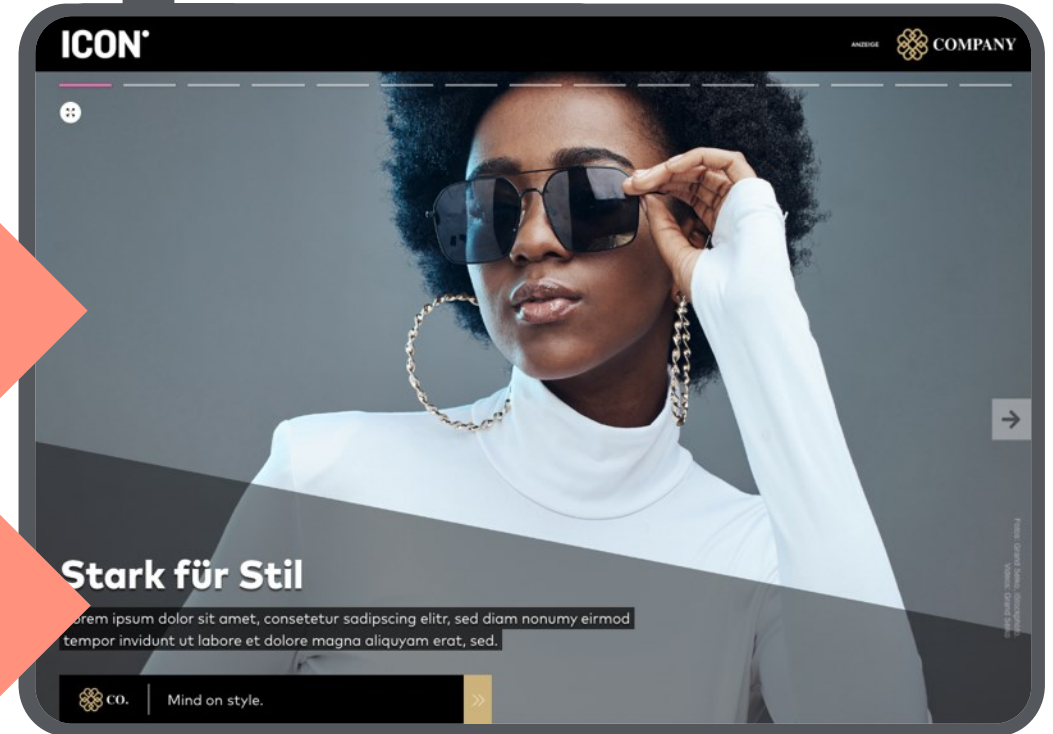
ICON

ANZEIGE COMPANY

Stark für Stil

orem ipsum dolor sit amet, consetetur sadipscing elitr, sed diam nonumy eirmod tempor invidunt ut labore et dolore magna aliquyam erat, sed.

CO. Mind on style.

Foto: Grand Saleo, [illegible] Video: Grand Saleo